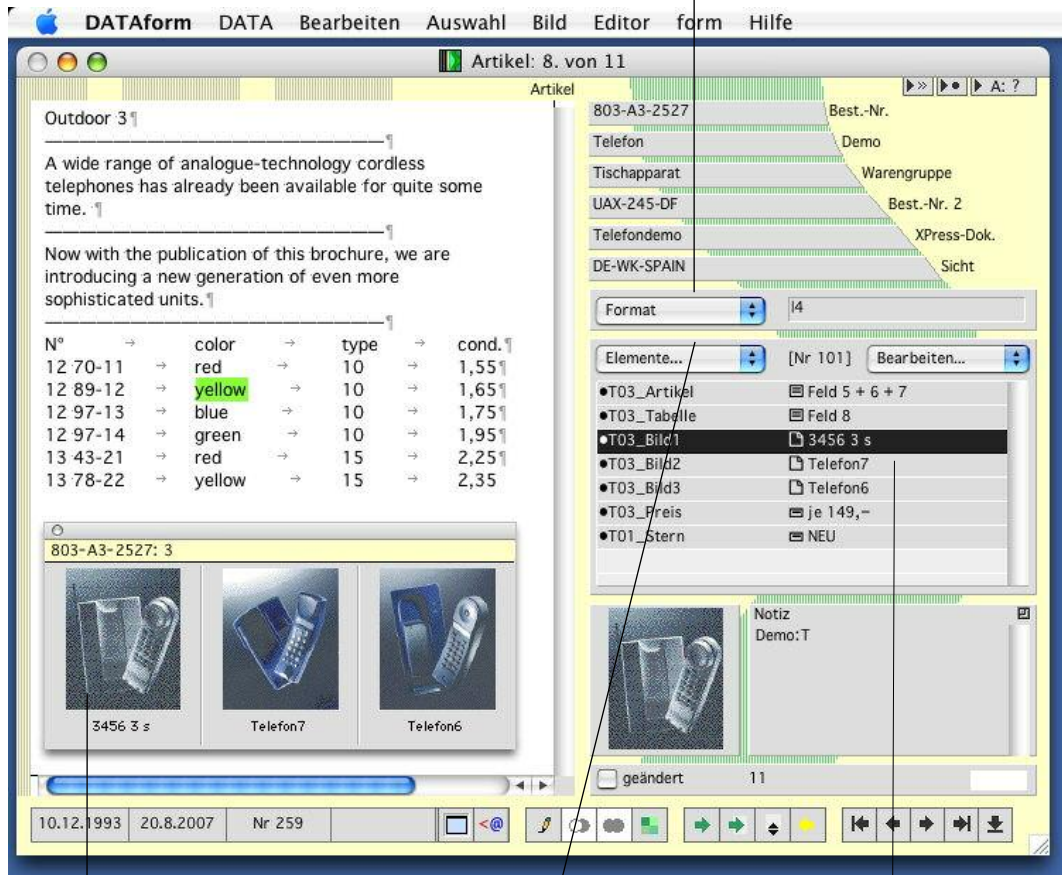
DATAform DATA Bearbeiten Auswahl Bild Editor form Hilfe

Artikel: 8. von 11

Artikel

Outdoor 3¶

A wide range of analogue-technology cordless telephones has already been available for quite some time. ¶

Now with the publication of this brochure, we are introducing a new generation of even more sophisticated units. ¶

| N° | color | type | cond. |
|---|---|---|---|
| 12 70-11 | red | 10 | 1,55 |
| 12 89-12 | yellow | 10 | 1,65 |
| 12 97-13 | blue | 10 | 1,75 |
| 12 97-14 | green | 10 | 1,95 |
| 13 43-21 | red | 15 | 2,25 |
| 13 78-22 | yellow | 15 | 2,35 |

803-A3-2527: 3

3456 3 s
Telefon7
Telefon6

A: ?

803-A3-2527 Best.-Nr.
Telefon Demo
Tischapparat Warengruppe
UAX-245-DF Best.-Nr. 2
Telefondemo XPress-Dok.
DE-WK-SPAIN Sicht

Format
I4

Elemente...
[Nr 101]
Bearbeiten...

•T03_Artikel Feld 5 + 6 + 7
•T03_Tabelle Feld 8
•T03_Bild1 3456 3 s
•T03_Bild2 Telefon7
•T03_Bild3 Telefon6
•T03_Preis je 149,–
•T01_Stern NEU

Notiz
Demo:T

geändert 11

10.12.1993 20.8.2007 Nr 259